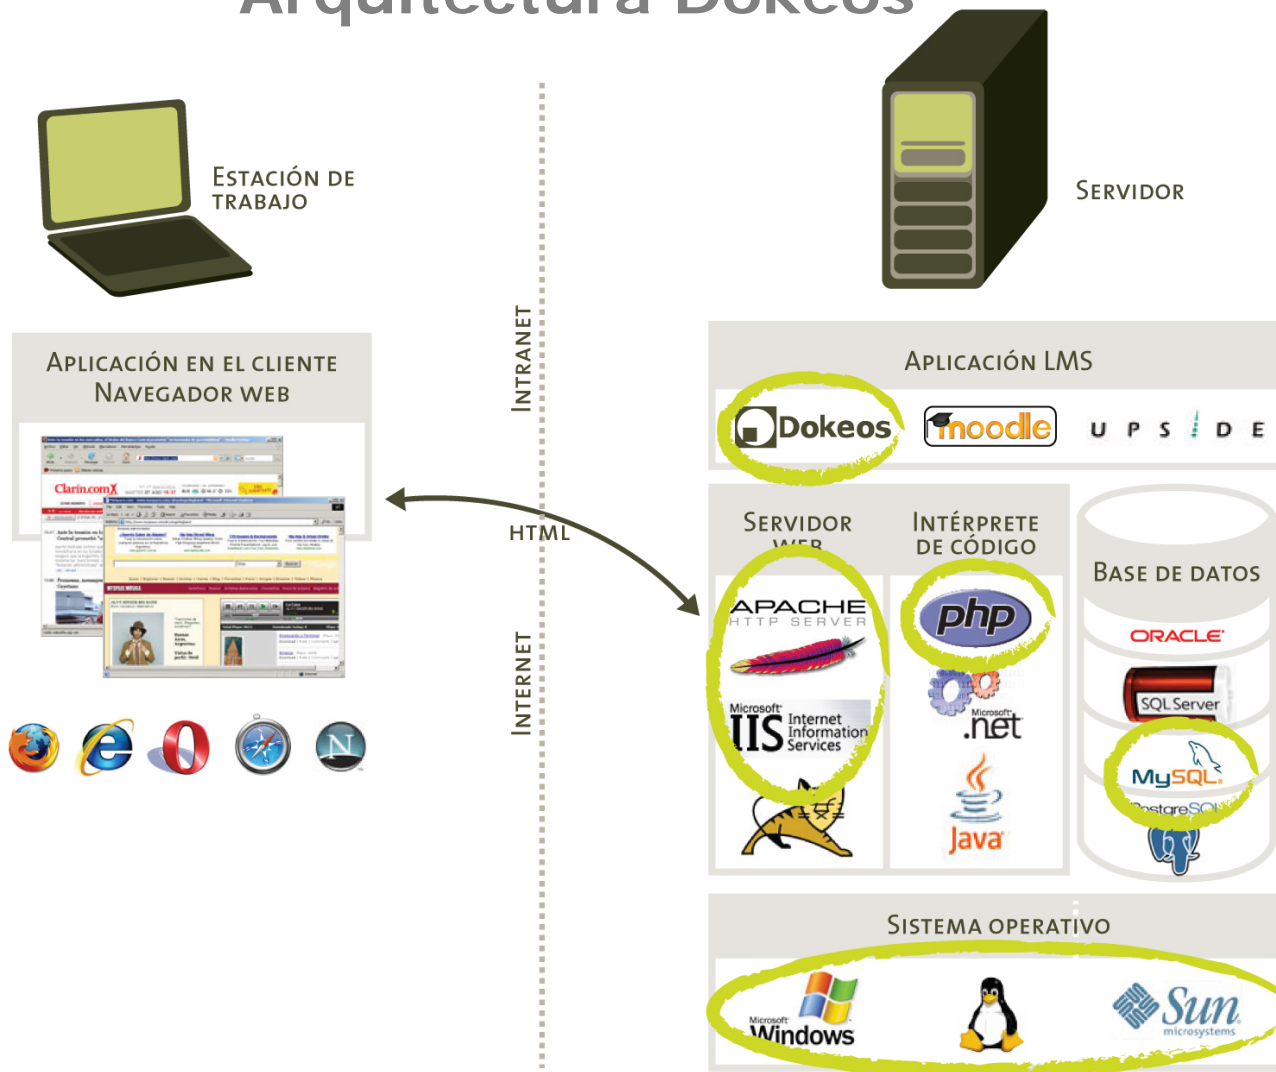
Arquitectura Dokeos

Estación de trabajo

Servidor

Aplicación en el cliente
Navegador web

Clarin.com

Intranet

HTML

Internet

Aplicación LMS

Dokeos

moodle

U P S I D E

Servidor web

APACHE
HTTP SERVER

Microsoft IIS Internet Information Services

Intérprete de código

php

Microsoft .net

Java

Base de datos

ORACLE

SQL Server

MySQL

PostgreSQL

Sistema operativo

Microsoft Windows

Sun microsystems